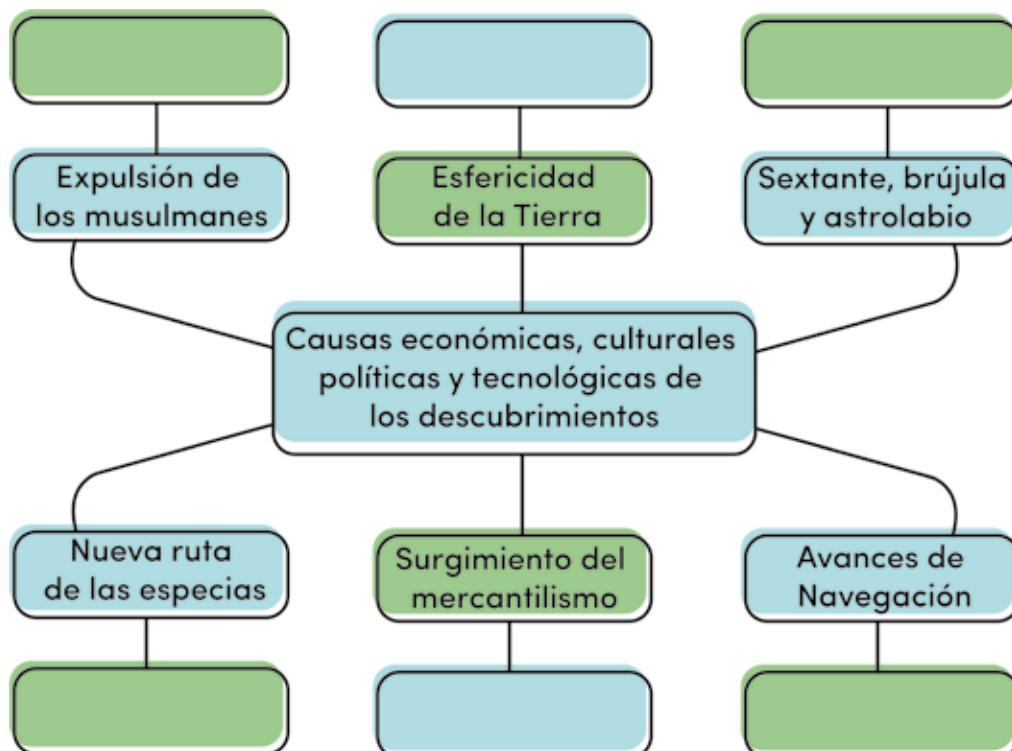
Expulsión de los musulmanes

Esfericidad de la Tierra

Sextante, brújula y astrolabio

Causas económicas, culturales políticas y tecnológicas de los descubrimientos

Nueva ruta de las especias

Surgimiento del mercantilismo

Avances de Navegación